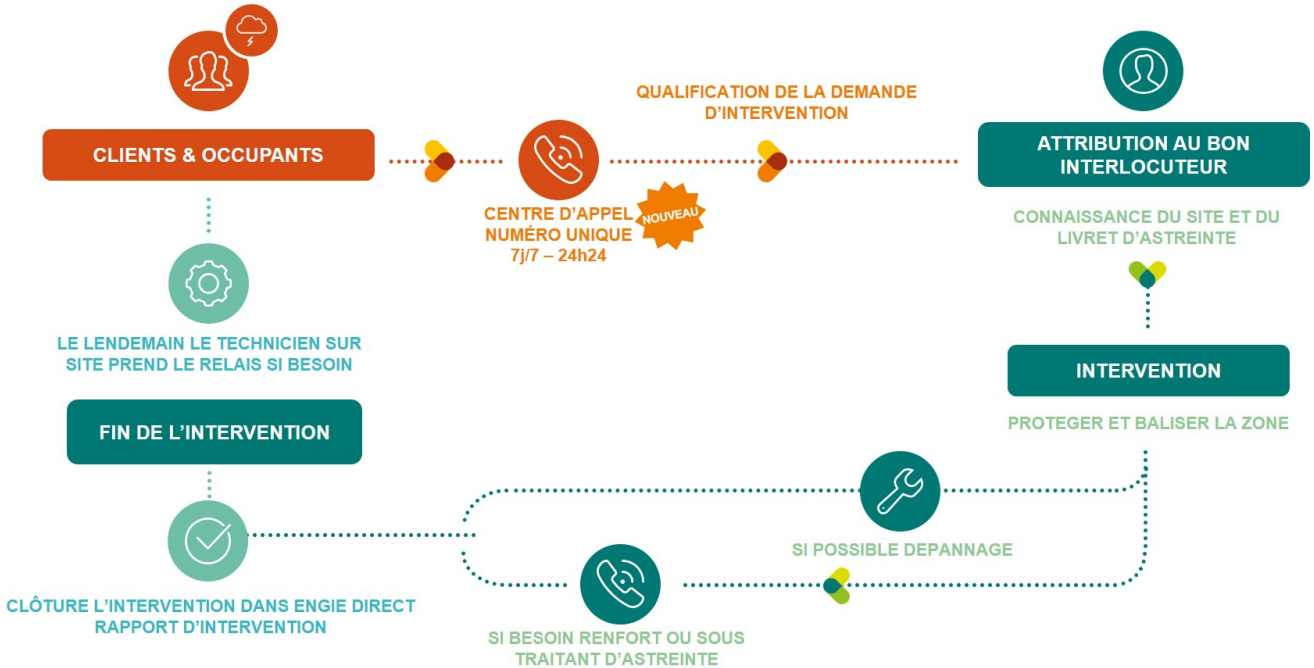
CLIENTS & OCCUPANTS

QUALIFICATION DE LA DEMANDE D'INTERVENTION

ATTRIBUTION AU BON INTERLOCUTEUR

CENTRE D'APPEL NUMÉRO UNIQUE 7j/7 – 24h24

NOUVEAU

CONNAISSANCE DU SITE ET DU LIVRET D'ASTREINTE

LE LENDEMAIN LE TECHNICIEN SUR SITE PREND LE RELAIS SI BESOIN

INTERVENTION

FIN DE L'INTERVENTION

PROTEGER ET BALISER LA ZONE

SI POSSIBLE DEPANNAGE

CLÔTURE L'INTERVENTION DANS ENGIE DIRECT RAPPORT D'INTERVENTION

SI BESOIN RENFORT OU SOUS TRAITANT D'ASTREINTE